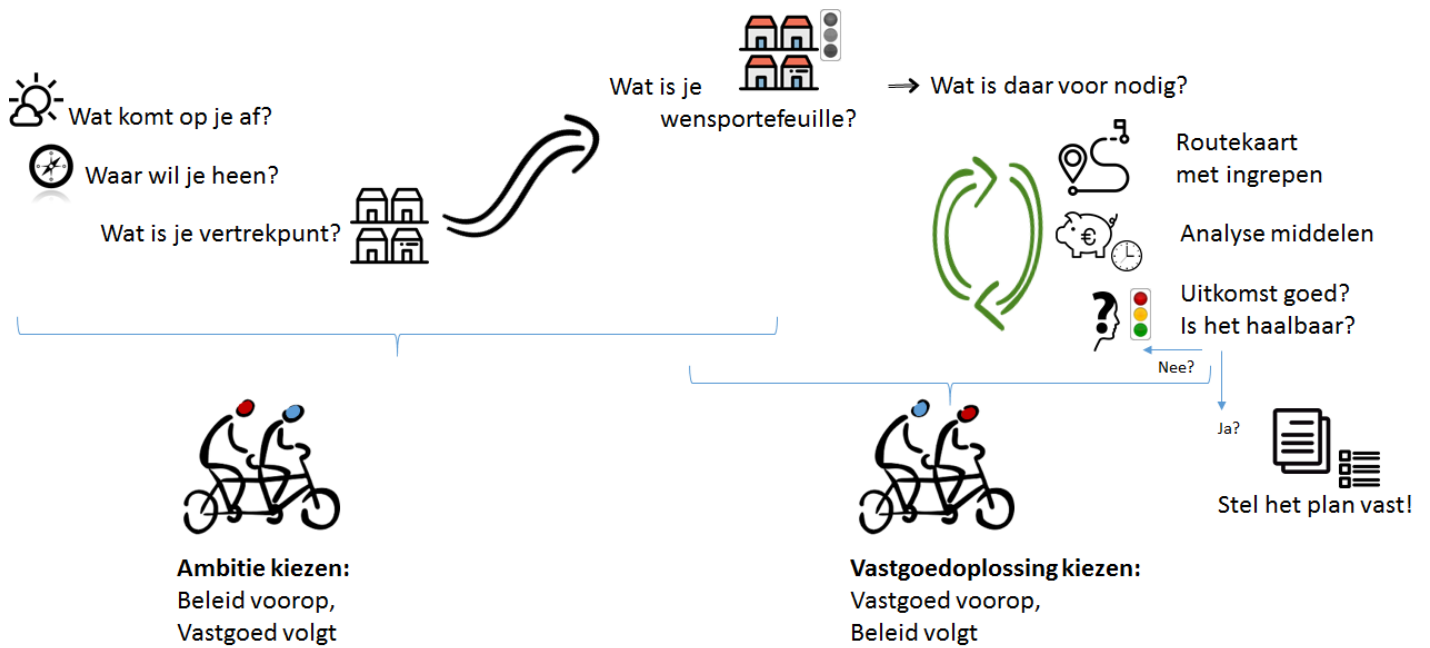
Wat komt op je af?

Waar wil je heen?

Wat is je vertrekpunt?

Wat is je wensportefeuille?

Wat is daar voor nodig?

Routekaart met ingrepen

€

Analyse middelen

Uitkomst goed? Is het haalbaar?

Nee?

Ja?

Stel het plan vast!

**Ambitie kiezen:**
Beleid voorop,
Vastgoed volgt

**Vastgoedoplossing kiezen:**
Vastgoed voorop,
Beleid volgt